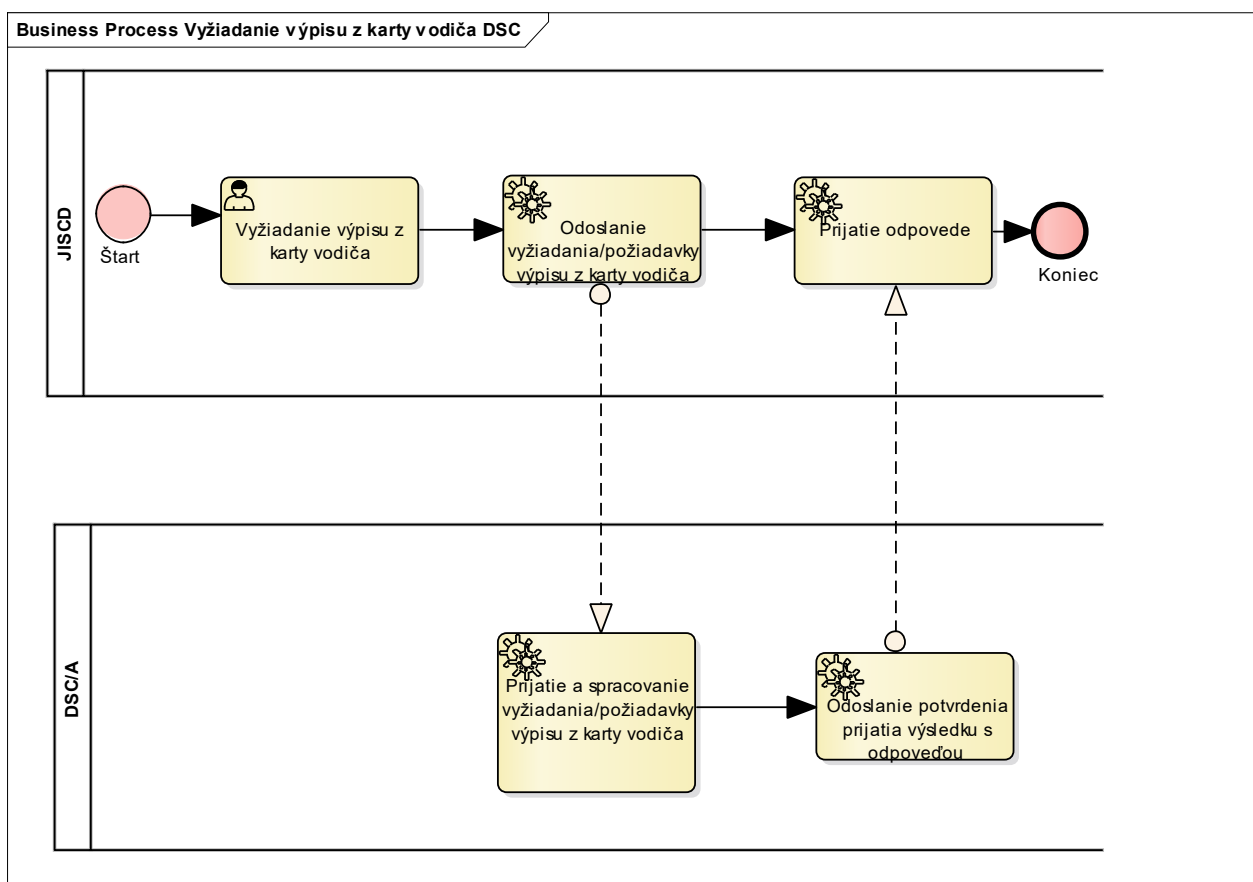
Business Process Vyžiadanie výpisu z karty vodiča DSC

JISCD

Štart

Vyžiadanie výpisu z karty vodiča

Odoslanie vyžiadania/požiadavky výpisu z karty vodiča

Prijatie odpovede

Koniec

DSC/A

Prijatie a spracovanie vyžiadania/požiadavky výpisu z karty vodiča

Odoslanie potvrdenia prijatia výsledku s odpoveďou